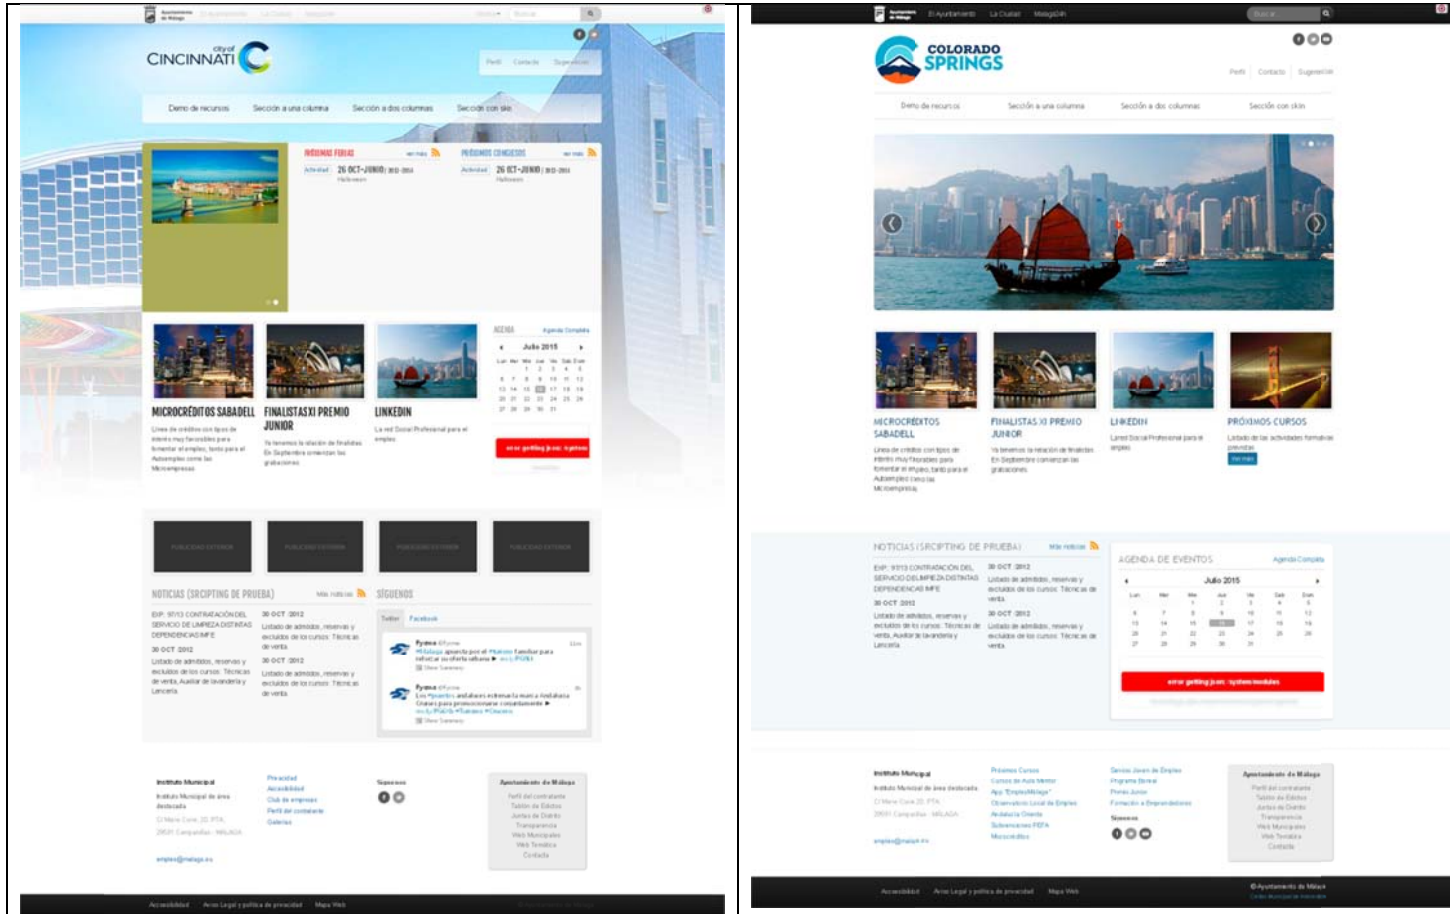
city of CINCINNATI

Perfil Contacto Sugerencias

Demo de recursos Sección a una columna Sección a dos columnas Sección con skin

PRÓXIMAS FERIAS ver más
Actividad 26 OCT-JUNIO / 2013-2014
Halloween

PRÓXIMOS CONGRESOS ver más
Actividad 26 OCT-JUNIO / 2013-2014
Halloween

MICROCRÉDITOS SABADELL
Línea de créditos con tipos de interés muy favorables para fomentar el empleo, tanto para el Autoempleo como las Microempresas

FINALISTAS XI PREMIO JUNIOR
Ya tenemos la relación de finalistas. En Septiembre comenzarán las grabaciones

LINKEDIN
La red Social Profesional para el empleo

AGENDA Agenda Completa
Julio 2015

error getting json: system

NOTICIAS (SCRIPTING DE PRUEBA) Más noticias
EXP. 97/13 CONTRATACIÓN DEL SERVICIO DE LIMPIEZA DISTINTAS DEPENDENCIAS IMFE
30 OCT 2012
Listado de admitidos, reservas y excluidos de los cursos: Técnicas de venta, Auxiliar de lavandería y Lencería
30 OCT 2012
Listado de admitidos, reservas y excluidos de los cursos: Técnicas de venta
30 OCT 2012
Listado de admitidos, reservas y excluidos de los cursos: Técnicas de venta

SÍGUENOS
Twitter Facebook

Instituto Municipal
Instituto Municipal de área dedicada
C/ María Curie 20, PTA
29591 Campanillas - MÁLAGA
empleo@malaga.eu

Privacidad
Accesibilidad
Club de empresas
Perfil del contratante
Galerías

Síguenos

Ayuntamiento de Málaga
Perfil del contratante
Tablón de Edictos
Juntas de Distrito
Transparencia
Web Municipales
Web Temática
Contacto

Accesibilidad Aviso Legal y política de privacidad Mapa Web

El Ayuntamiento La Ciudad Málaga24h

COLORADO SPRINGS

Perfil Contacto Sugerencias

Demo de recursos Sección a una columna Sección a dos columnas Sección con skin

MICROCRÉDITOS SABADELL
Línea de créditos con tipos de interés muy favorables para fomentar el empleo, tanto para el Autoempleo como las Microempresas

FINALISTAS XI PREMIO JUNIOR
Ya tenemos la relación de finalistas. En Septiembre comenzarán las grabaciones

LINKEDIN
La red Social Profesional para el empleo

PRÓXIMOS CURSOS
Listado de las actividades formativas previstas
ver más

NOTICIAS (SCRIPTING DE PRUEBA) Más noticias
EXP. 97/13 CONTRATACIÓN DEL SERVICIO DE LIMPIEZA DISTINTAS DEPENDENCIAS IMFE
30 OCT 2012
Listado de admitidos, reservas y excluidos de los cursos: Técnicas de venta, Auxiliar de lavandería y Lencería
30 OCT 2012
Listado de admitidos, reservas y excluidos de los cursos: Técnicas de venta
30 OCT 2012
Listado de admitidos, reservas y excluidos de los cursos: Técnicas de venta

AGENDA DE EVENTOS Agenda Completa
Julio 2015

error getting json: system modules

Instituto Municipal
Instituto Municipal de área dedicada
C/ María Curie 20, PTA
29591 Campanillas - MÁLAGA
empleo@malaga.eu

Próximos Cursos
Cursos en Aula Mentor
App "EmpleoMálaga"
Observatorio Local de Empleo
Andalucía Orienta
Subvenciones FEFA
Microcréditos

Servicio Joven de Empleo
Programa Becas
Premio Junior
Formación a Emprendedores

Síguenos

Ayuntamiento de Málaga
Perfil del contratante
Tablón de Edictos
Juntas de Distrito
Transparencia
Web Municipales
Web Temática
Contacto

Accesibilidad Aviso Legal y política de privacidad Mapa Web

©Ayuntamiento de Málaga